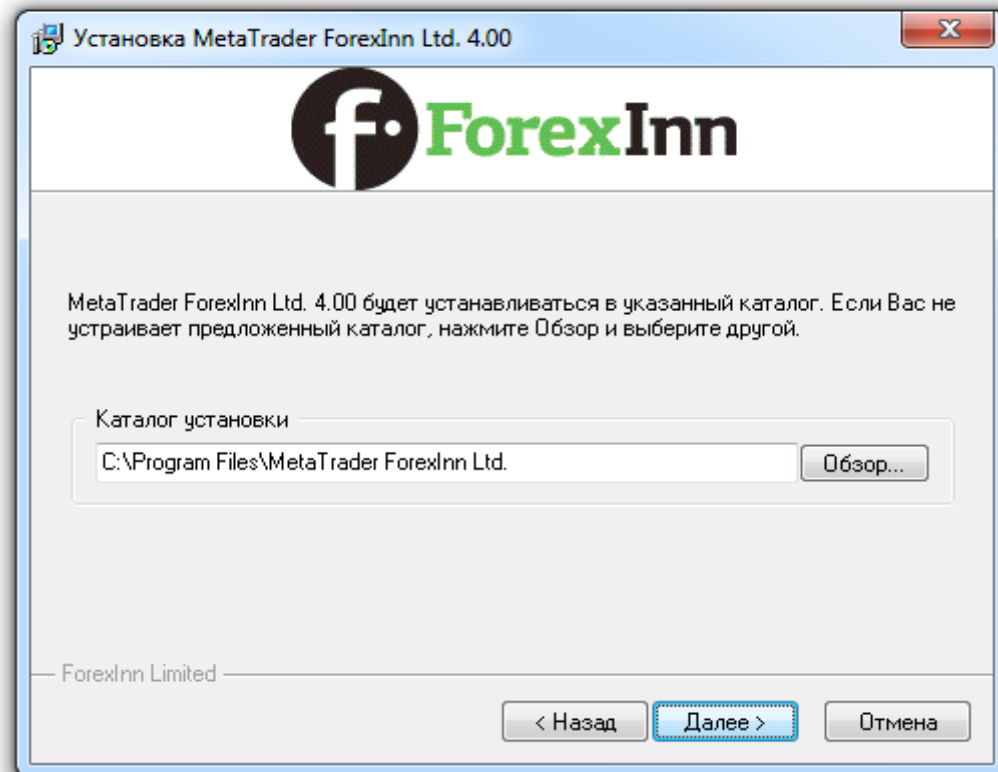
Установка MetaTrader ForexInn Ltd. 4.00

f ForexInn

MetaTrader ForexInn Ltd. 4.00 будет устанавливаться в указанный каталог. Если Вас не устраивает предложенный каталог, нажмите Обзор и выберите другой.

Каталог установки

C:\Program Files\MetaTrader ForexInn Ltd.

Обзор...

ForexInn Limited

< Назад

Далее >

Отмена